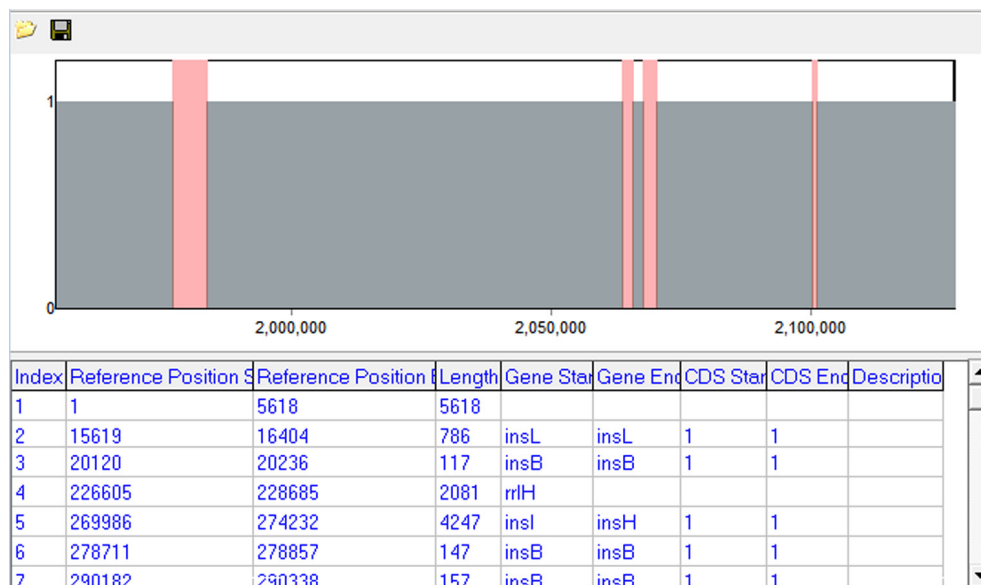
1

0

2,000,000 2,050,000 2,100,000

| Index | Reference Position S | Reference Position E | Length | Gene Star | Gene End | CDS Star | CDS End | Descriptio |
|---|---|---|---|---|---|---|---|---|
| 1 | 1 | 5618 | 5618 | | | | | |
| 2 | 15619 | 16404 | 786 | insL | insL | 1 | 1 | |
| 3 | 20120 | 20236 | 117 | insB | insB | 1 | 1 | |
| 4 | 226605 | 228685 | 2081 | rrlH | | | | |
| 5 | 269986 | 274232 | 4247 | insI | insH | 1 | 1 | |
| 6 | 278711 | 278857 | 147 | insB | insB | 1 | 1 | |
| 7 | 290182 | 290338 | 157 | insB | insB | 1 | 1 | |